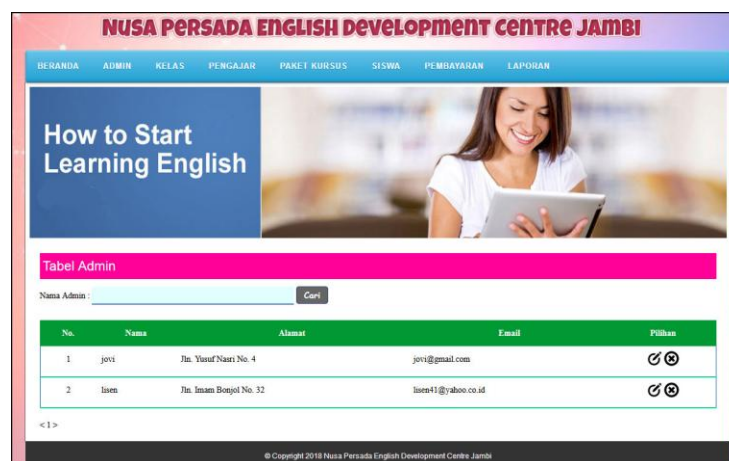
NUSA PERSADA ENGLISH DEVELOPMENT CENTRE JAMBI

BERANDA ADMIN KELAS PENGAJAR PAKET KURSUS SISWA PEMBAYARAN LAPORAN

How to Start Learning English

Tabel Admin

Nama Admin : Cari

| No. | Nama | Alamat | Email | Pilihan |
|---|---|---|---|---|
| 1 | jovi | Jln. Yusuf Nasri No. 4 | jovi@gmail.com | |
| 2 | lisen | Jln. Imam Bonjol No. 32 | lisen41@yahoo.co.id | |

< 1 >

© Copyright 2018 Nusa Persada English Development Centre Jambi